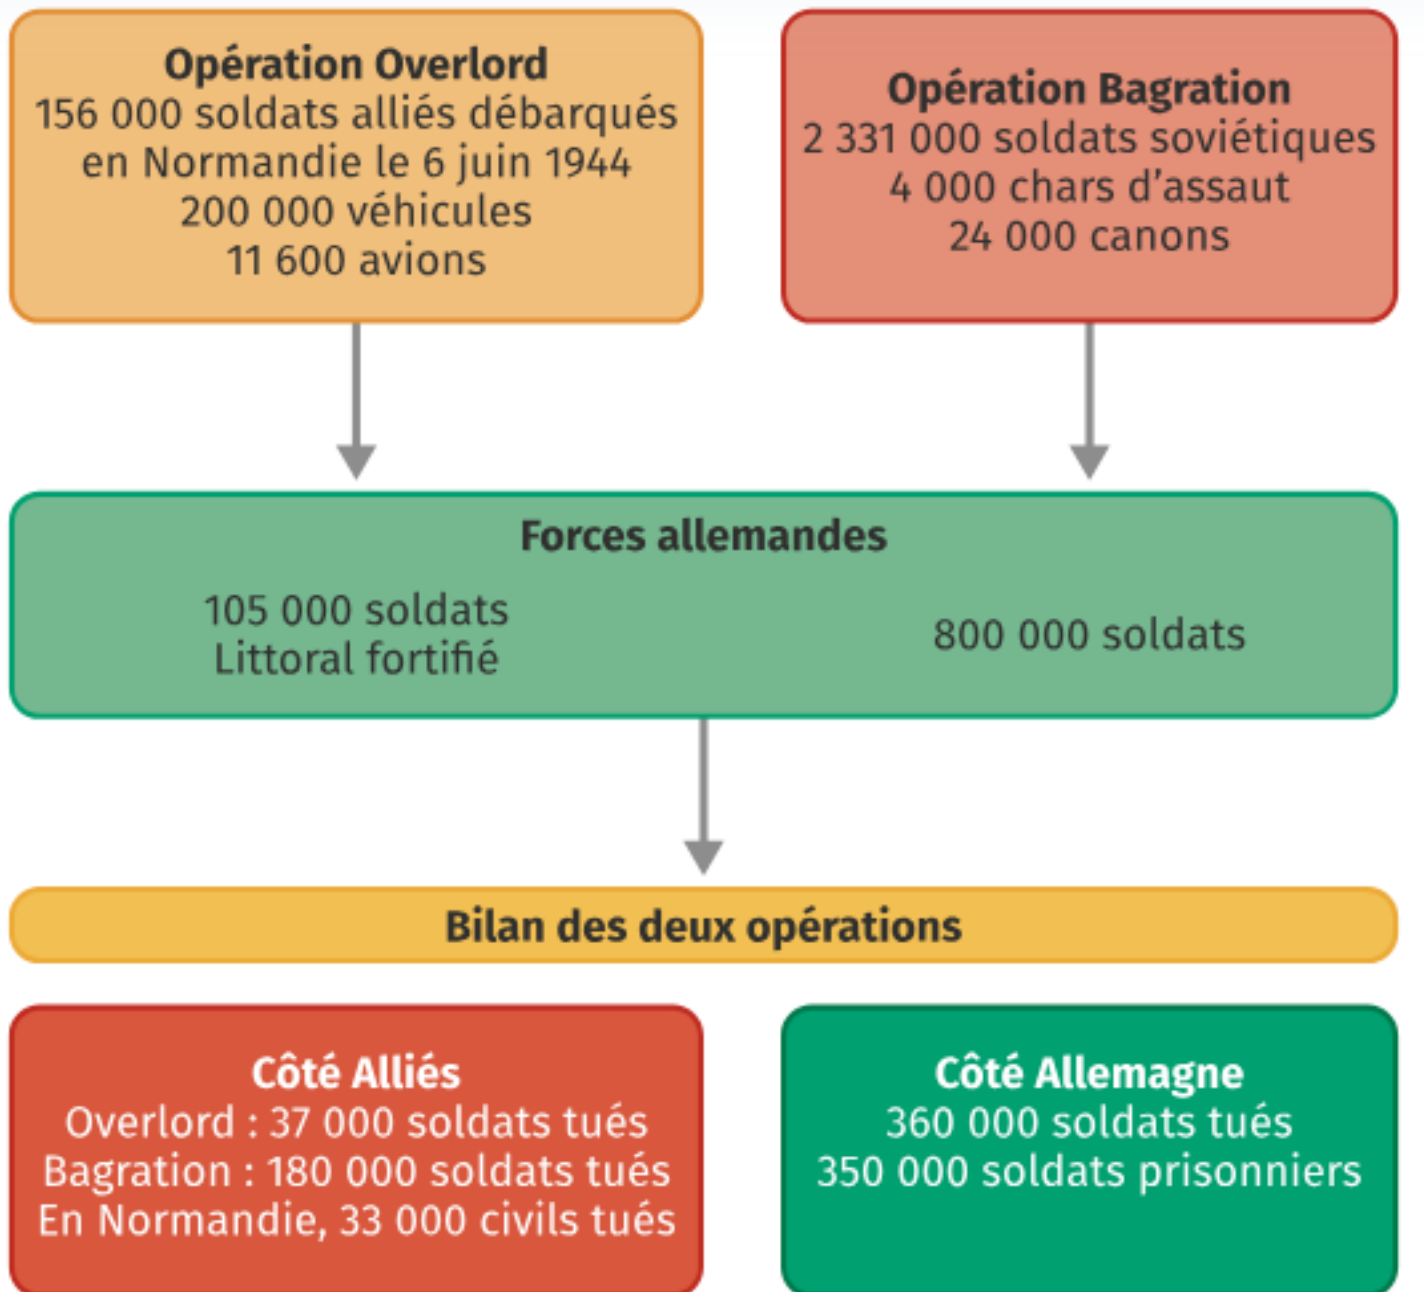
Opération Overlord
156 000 soldats alliés débarqués en Normandie le 6 juin 1944
200 000 véhicules
11 600 avions

Opération Bagration
2 331 000 soldats soviétiques
4 000 chars d'assaut
24 000 canons

Forces allemandes
105 000 soldats
Littoral fortifié
800 000 soldats

Bilan des deux opérations

Côté Alliés
Overlord : 37 000 soldats tués
Bagration : 180 000 soldats tués
En Normandie, 33 000 civils tués

Côté Allemagne
360 000 soldats tués
350 000 soldats prisonniers